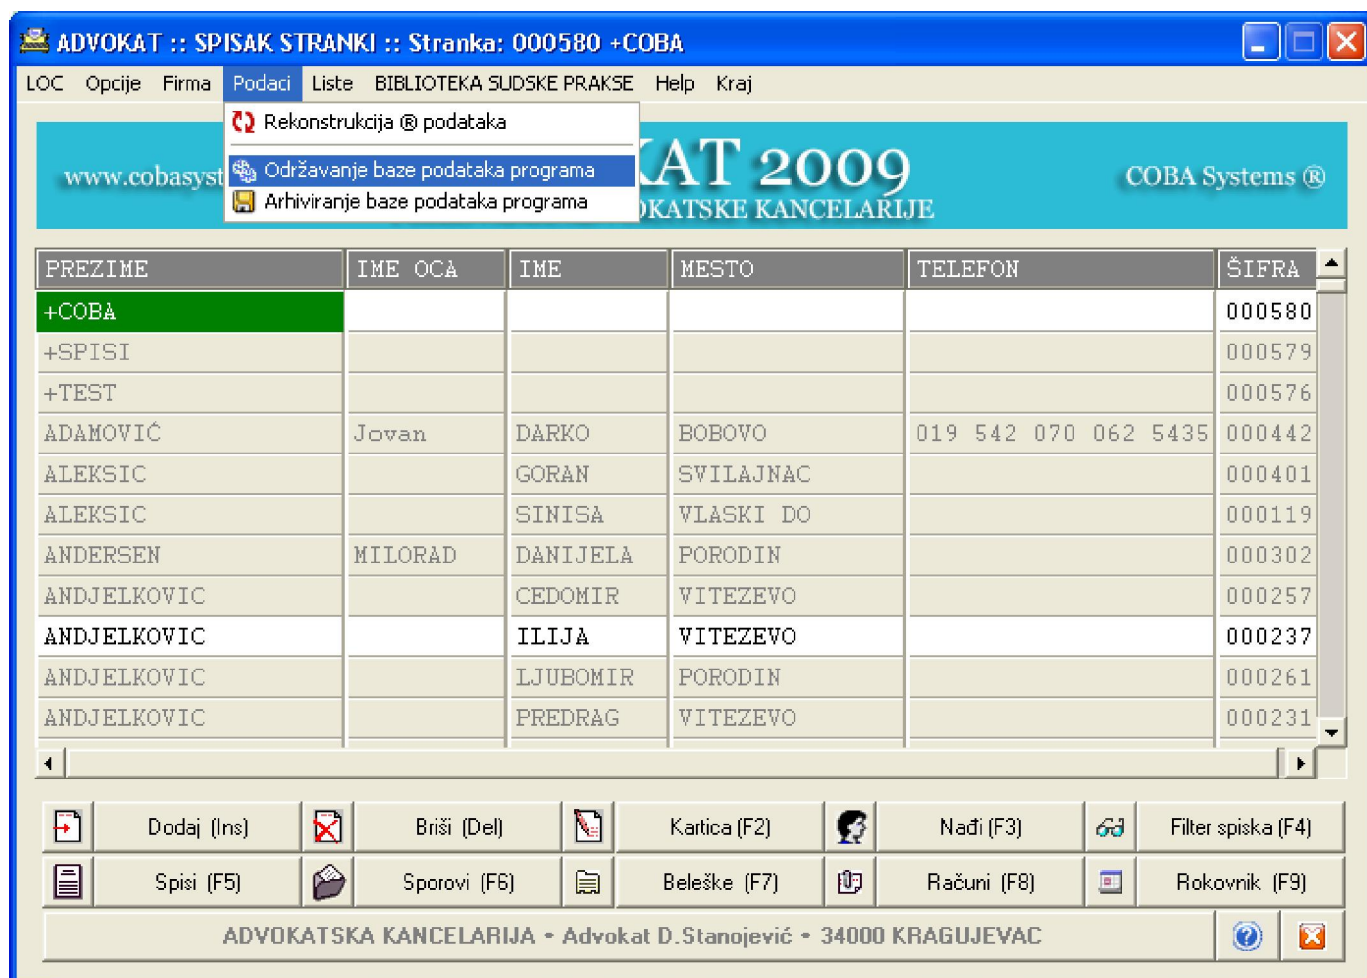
ADVOKAT :: SPISAK STRANKI :: Stranka: 000580 +COBA

LOC Opcije Firma Podaci Liste BIBLIOTEKA SUDSKE PRAKSE Help Kraj

Rekonstrukcija ® podataka
Održavanje baze podataka programa
Arhiviranje baze podataka programa

www.cobasyst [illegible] KAT 2009 COBA Systems ®
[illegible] KATSKE KANCELARIJE

| PREZIME | IME OCA | IME | MESTO | TELEFON | ŠIFRA |
|---|---|---|---|---|---|
| +COBA | | | | | 000580 |
| +SPISI | | | | | 000579 |
| +TEST | | | | | 000576 |
| ADAMOVIĆ | Jovan | DARKO | BOBOVO | 019 542 070 062 5435 | 000442 |
| ALEKSIC | | GORAN | SVILAJNAC | | 000401 |
| ALEKSIC | | SINISA | VLASKI DO | | 000119 |
| ANDERSEN | MILORAD | DANIJELA | PORODIN | | 000302 |
| ANDJELKOVIC | | CEDOMIR | VITEZEVO | | 000257 |
| ANDJELKOVIC | | ILIJA | VITEZEVO | | 000237 |
| ANDJELKOVIC | | LJUBOMIR | PORODIN | | 000261 |
| ANDJELKOVIC | | PREDRAG | VITEZEVO | | 000231 |

Dodaj (Ins) Briši (Del) Kartica (F2) Nađi (F3) Filter spiska (F4)
Spisi (F5) Sporovi (F6) Beleške (F7) Računi (F8) Rokovnik (F9)

ADVOKATSKA KANCELARIJA • Advokat D.Stanojević • 34000 KRAGUJEVAC